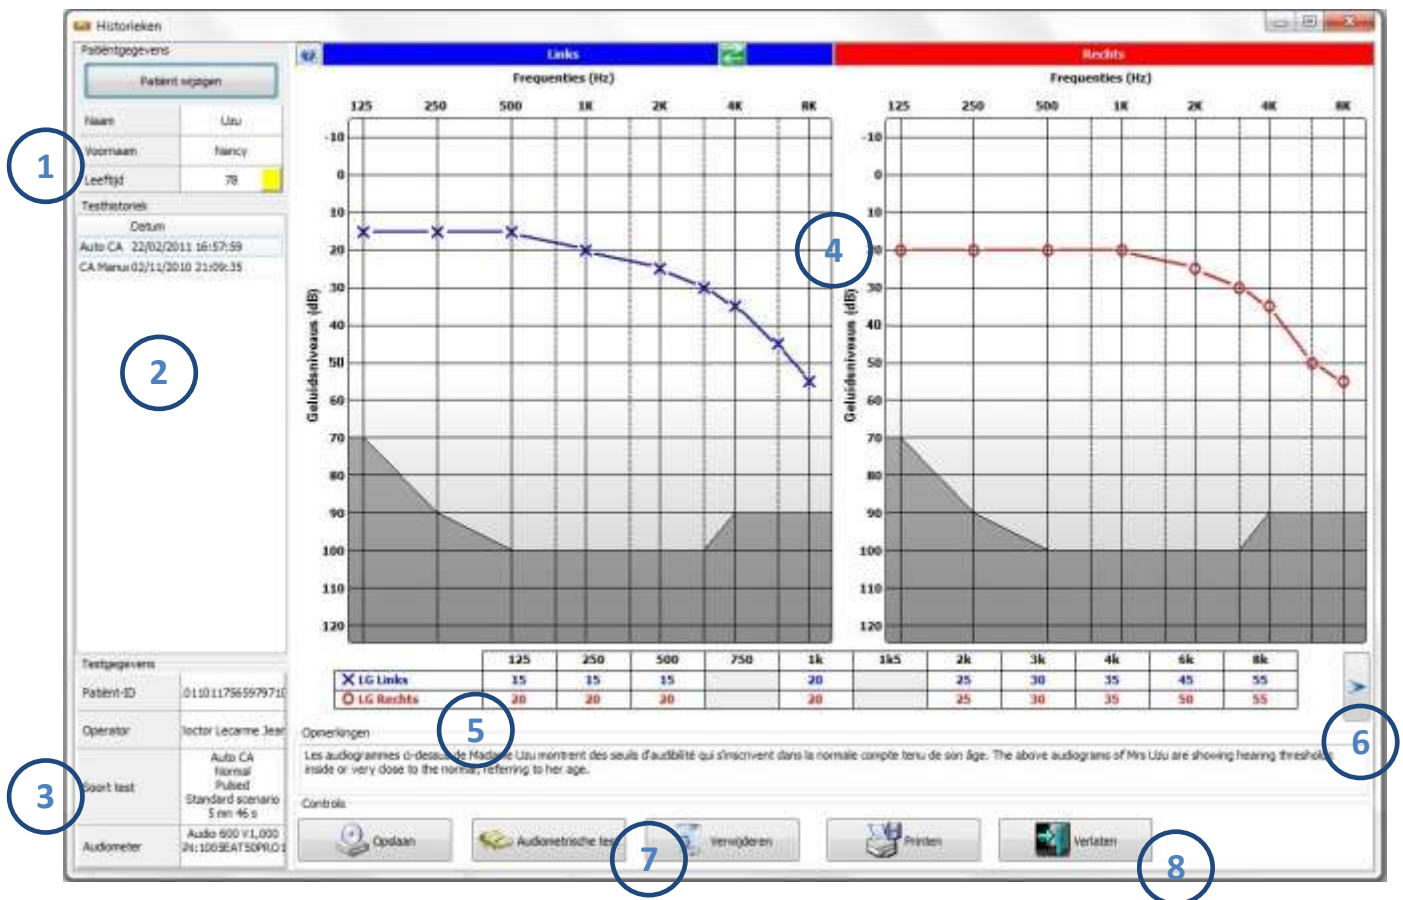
Historieken

Patiëntgegevens

Patient wijzigen

| Naam | Uzu |
|---|---|
| Voornaam | Nancy |
| Leeftijd | 78 |

Testhistoriek

Datum

Auto CA 22/02/2011 16:57:59

CA Manu 02/11/2010 21:09:35

Testgegevens

| Patient-ID | 0110117565979710 |
|---|---|
| Operator | loctor Lecarme Jear |
| Soort test | Auto CA Normal Pulsed Standard scenario 5 mn 46 s |
| Audiometer | Audio 600 V1,000 N:100SEAT50PRO1 |

Links

Rechts

Frequenties (Hz)

125 250 500 1K 2K 4K 8K

-10 0 10 20 30 40 50 60 70 80 90 100 110 120

Geluidsniveaus (dB)

Frequenties (Hz)

125 250 500 1K 2K 4K 8K

-10 0 10 20 30 40 50 60 70 80 90 100 110 120

Geluidsniveaus (dB)

| | 125 | 250 | 500 | 750 | 1k | 1k5 | 2k | 3k | 4k | 6k | 8k |
|---|---|---|---|---|---|---|---|---|---|---|---|
| X LG Links | 15 | 15 | 15 | | 20 | | 25 | 30 | 35 | 45 | 55 |
| O LG Rechts | 20 | 20 | 20 | | 20 | | 25 | 30 | 35 | 50 | 55 |

Opmerkingen

Les audiogrammes ci-dessus de Madame Uzu montrent des seuils d'audibilité qui s'inscrivent dans la normale compte tenu de son âge. The above audiograms of Mrs Uzu are showing hearing thresholds inside or very close to the normal, referring to her age.

Controls

Opslaan

Audiometrische test

Verwijderen

Printen

Verlaten

1

2

3

4

5

6

7

8